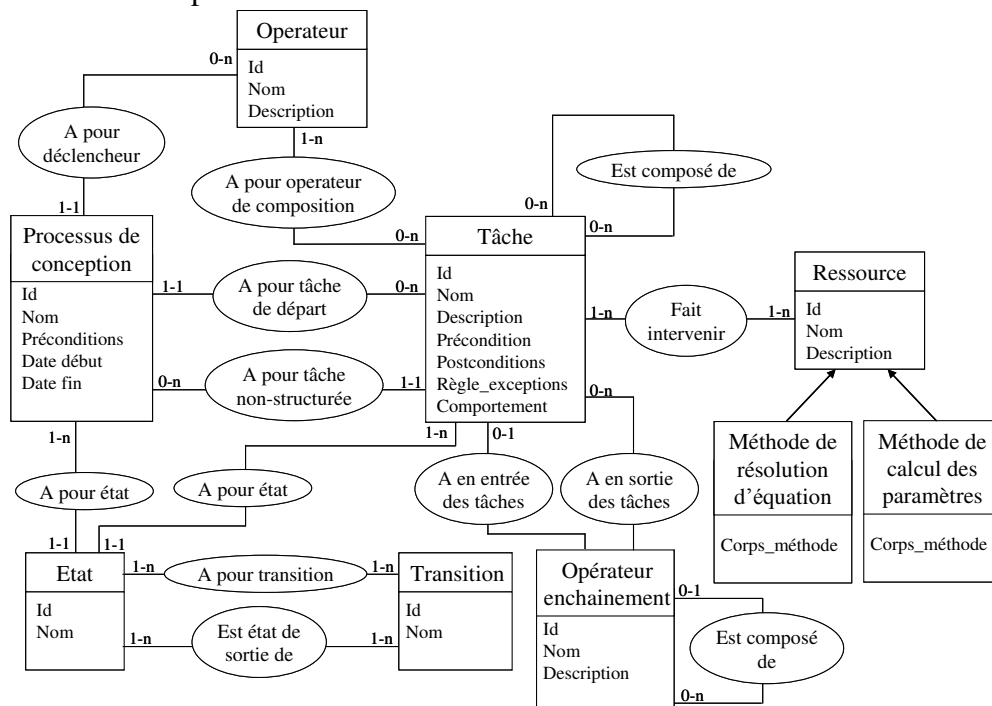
Operateur
Id
Nom
Description

0-n
A pour déclencheur
1-1

1-n
A pour operateur de composition
0-n

Est composé de
0-n
0-n

Processus de conception
Id
Nom
Préconditions
Date début
Date fin

1-1
A pour tâche de départ
0-n

Tâche
Id
Nom
Description
Précondition
Postconditions
Règle_exceptions
Comportement

1-n
Fait intervenir
1-n

Ressource
Id
Nom
Description

0-n
A pour tâche non-structurée
1-1

Méthode de résolution d'équation
Corps_méthode

Méthode de calcul des paramètres
Corps_méthode

1-n
A pour état
1-1

1-n
A pour état
1-1

0-1
A en entrée des tâches

0-n
A en sortie des tâches

Etat
Id
Nom

1-n
A pour transition
1-n

Transition
Id
Nom

1-n
Est état de sortie de
1-n

Opérateur enchainement
Id
Nom
Description

0-1
Est composé de
0-n